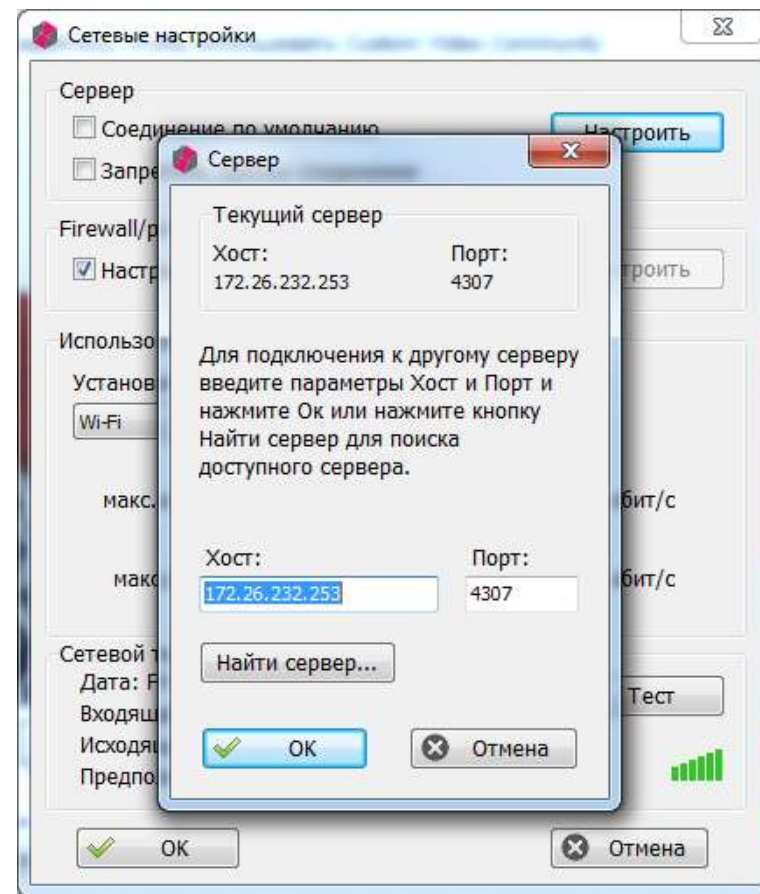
Сетевые настройки

Сервер

Соединение по умолчанию

Запре

Настроить

Firewall/p

Настр

троить

Использо

Установ

Wi-Fi

макс.

бит/с

макс

бит/с

Сетевой т

Дата: F

Входящ

Исходящ

Предпо

Тест

OK

Отмена

Сервер

Текущий сервер

Хост:
172.26.232.253

Порт:
4307

Для подключения к другому серверу введите параметры Хост и Порт и нажмите Ок или нажмите кнопку Найти сервер для поиска доступного сервера.

Хост:
172.26.232.253

Порт:
4307

Найти сервер...

OK

Отмена